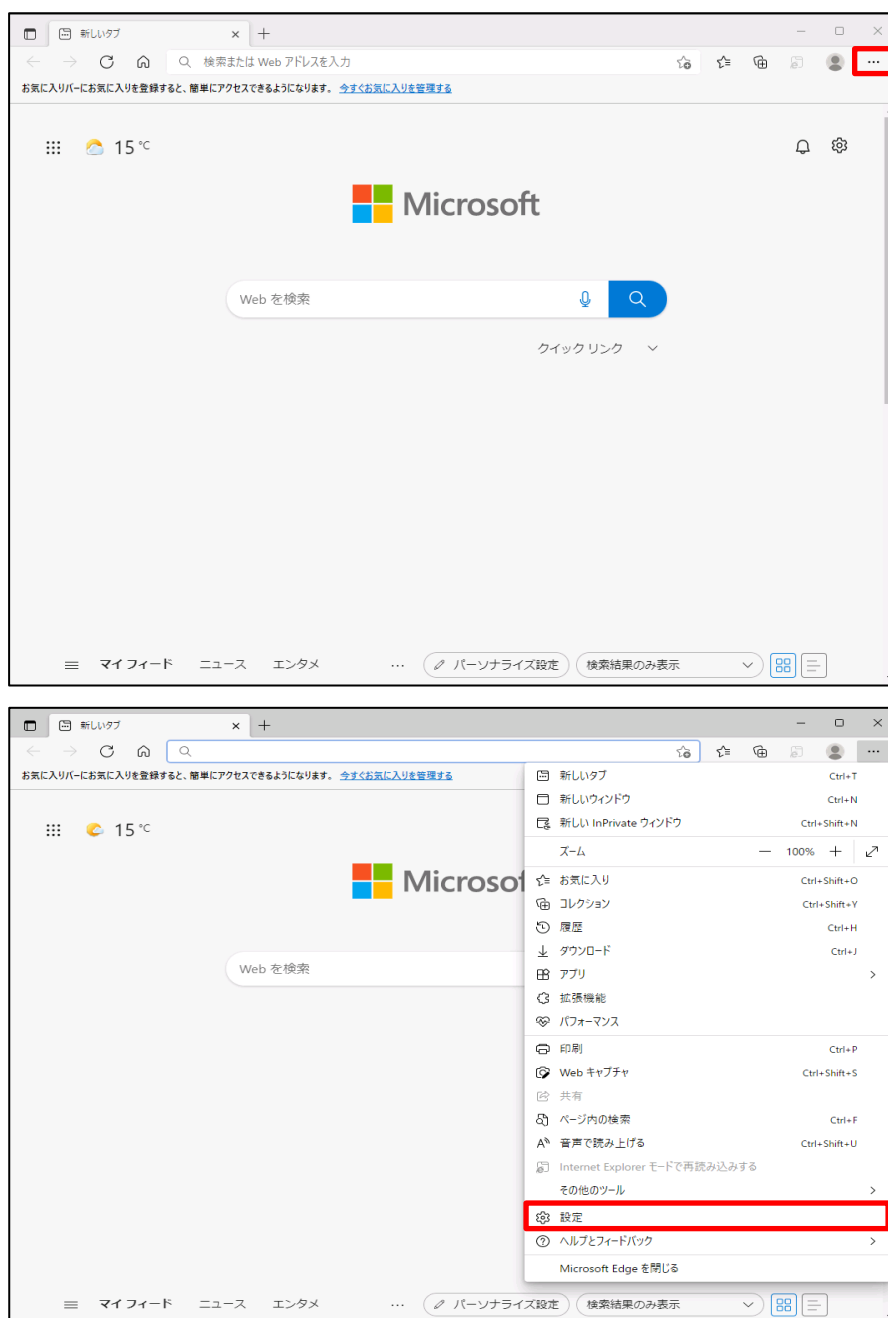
新しいタブ ×
検索または Web アドレスを入力
お気に入りバーにお気に入りを登録すると、簡単にアクセスできるようになります。 今すぐお気に入りを管理する
15 °C
Microsoft
Web を検索
クイック リンク
マイ フィード ニュース エンタメ … パーソナライズ設定 検索結果のみ表示

新しいタブ ×
お気に入りバーにお気に入りを登録すると、簡単にアクセスできるようになります。 今すぐお気に入りを管理する
15 °C
Microsoft
Web を検索
新しいタブ Ctrl+T
新しいウィンドウ Ctrl+N
新しい InPrivate ウィンドウ Ctrl+Shift+N
ズーム — 100% +
お気に入り Ctrl+Shift+O
コレクション Ctrl+Shift+Y
履歴 Ctrl+H
ダウンロード Ctrl+J
アプリ
拡張機能
パフォーマンス
印刷 Ctrl+P
Web キャプチャ Ctrl+Shift+S
共有
ページ内の検索 Ctrl+F
音声で読み上げる Ctrl+Shift+U
Internet Explorer モードで再読み込みする
その他のツール
設定
ヘルプとフィードバック
Microsoft Edge を閉じる
マイ フィード ニュース エンタメ … パーソナライズ設定 検索結果のみ表示